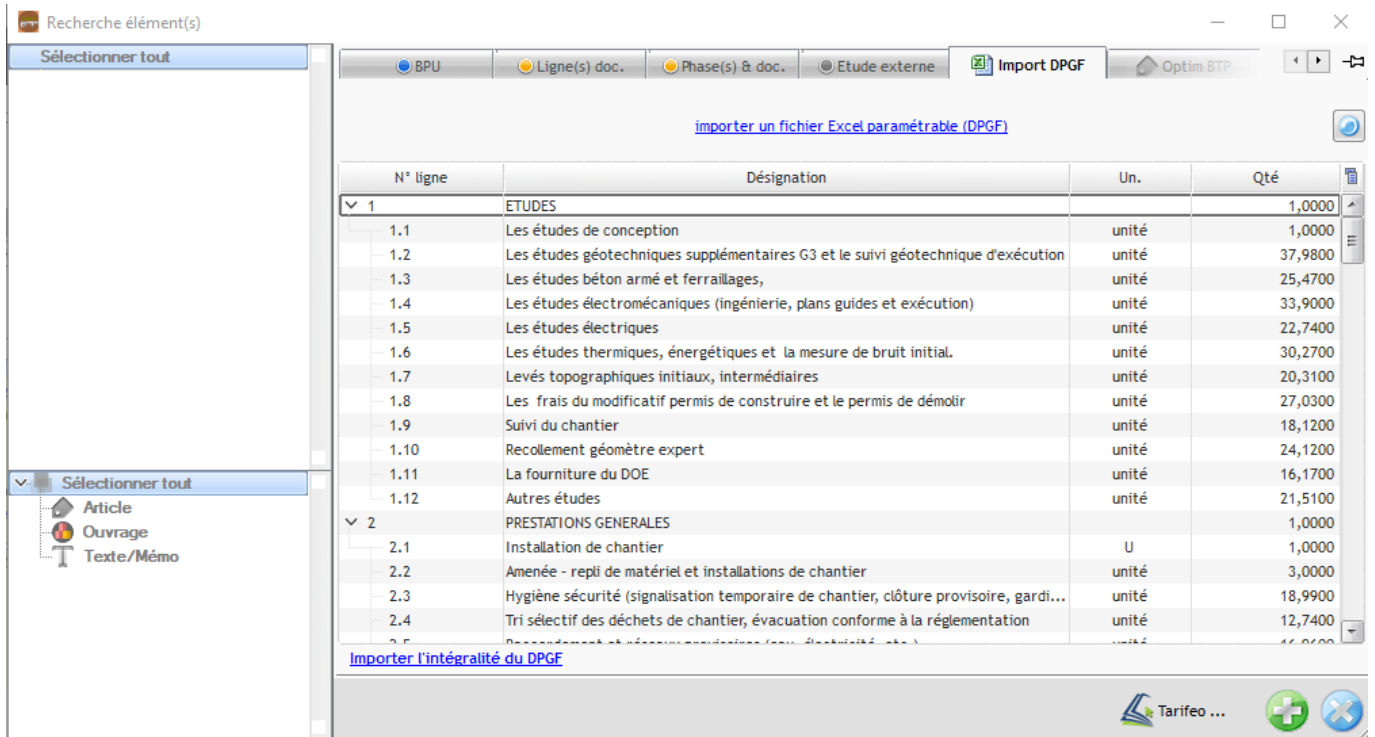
Recherche élément(s)

Sélectionner tout

Sélectionner tout
Article
Ouvrage
Texte/Mémo

BPU | Ligne(s) doc. | Phase(s) & doc. | Etude externe | Import DPGF | Optim BTP

importer un fichier Excel paramétrable (DPGF)

| N° ligne | Désignation | Un. | Qté |
|---|---|---|---|
| 1 | ETUDES | | 1,0000 |
| 1.1 | Les études de conception | unité | 1,0000 |
| 1.2 | Les études géotechniques supplémentaires G3 et le suivi géotechnique d'exécution | unité | 37,9800 |
| 1.3 | Les études béton armé et ferraillages, | unité | 25,4700 |
| 1.4 | Les études électromécaniques (ingénierie, plans guides et exécution) | unité | 33,9000 |
| 1.5 | Les études électriques | unité | 22,7400 |
| 1.6 | Les études thermiques, énergétiques et la mesure de bruit initial. | unité | 30,2700 |
| 1.7 | Levés topographiques initiaux, intermédiaires | unité | 20,3100 |
| 1.8 | Les frais du modificatif permis de construire et le permis de démolir | unité | 27,0300 |
| 1.9 | Suivi du chantier | unité | 18,1200 |
| 1.10 | Recollement géomètre expert | unité | 24,1200 |
| 1.11 | La fourniture du DOE | unité | 16,1700 |
| 1.12 | Autres études | unité | 21,5100 |
| 2 | PRESTATIONS GENERALES | | 1,0000 |
| 2.1 | Installation de chantier | U | 1,0000 |
| 2.2 | Amenée - repli de matériel et installations de chantier | unité | 3,0000 |
| 2.3 | Hygiène sécurité (signalisation temporaire de chantier, clôture provisoire, gardi... | unité | 18,9900 |
| 2.4 | Tri sélectif des déchets de chantier, évacuation conforme à la réglementation | unité | 12,7400 |
| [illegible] | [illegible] | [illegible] | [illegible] |

Importer l'intégralité du DPGF

Tarifeo ...